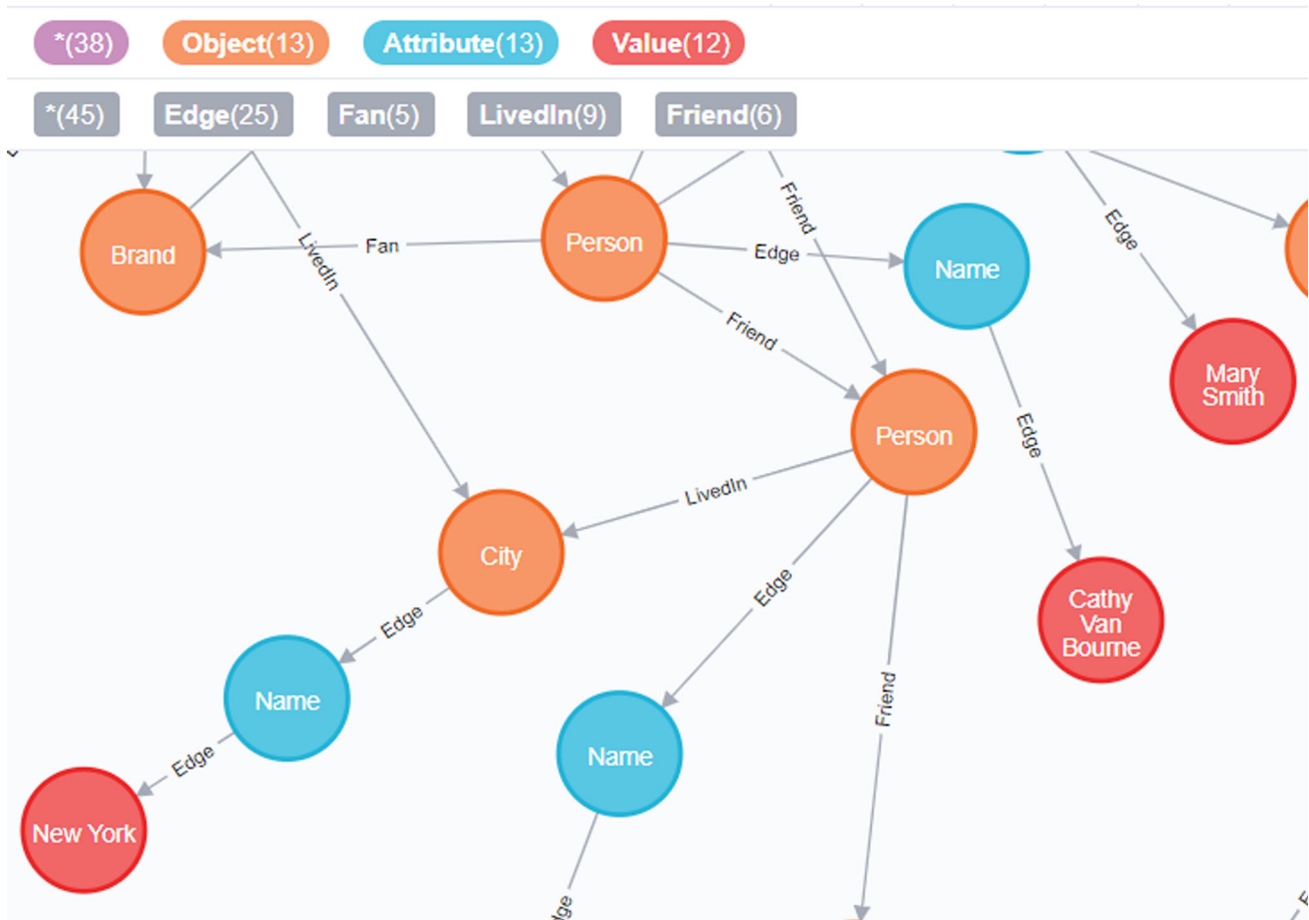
*(38) Object(13) Attribute(13) Value(12)

*(45) Edge(25) Fan(5) LivedIn(9) Friend(6)

Brand
Fan
LivedIn
Person
Edge
Friend
Name
Edge
Mary Smith
Friend
Person
Edge
LivedIn
City
Cathy Van Bourne
Edge
Edge
Name
Friend
Name
Edge
New York
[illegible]